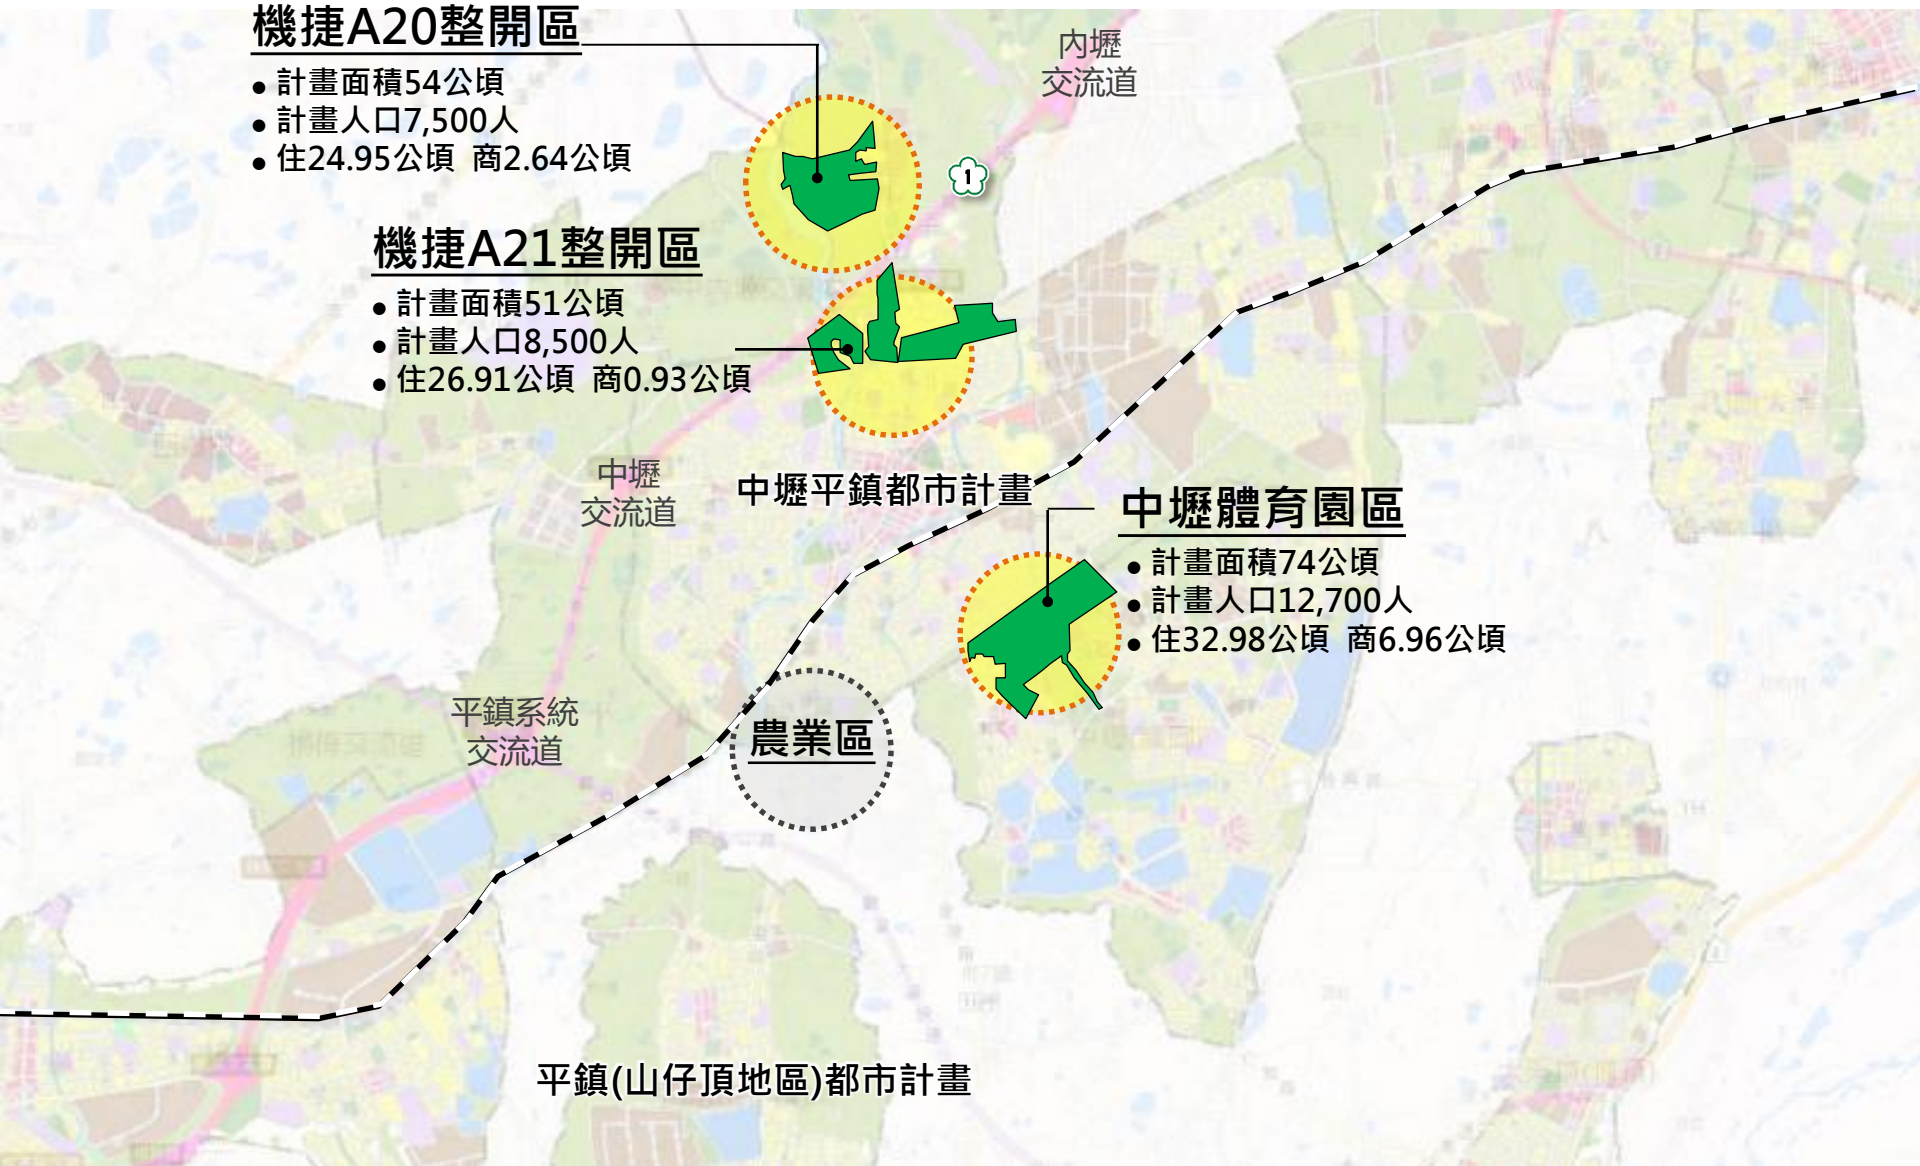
機捷A20整開區
● 計畫面積54公頃
● 計畫人口7,500人
● 住24.95公頃 商2.64公頃

內壢
交流道

1

機捷A21整開區
● 計畫面積51公頃
● 計畫人口8,500人
● 住26.91公頃 商0.93公頃

中壢
交流道

中壢平鎮都市計畫

中壢體育園區
● 計畫面積74公頃
● 計畫人口12,700人
● 住32.98公頃 商6.96公頃

平鎮系統
交流道

農業區

平鎮(山仔頂地區)都市計畫